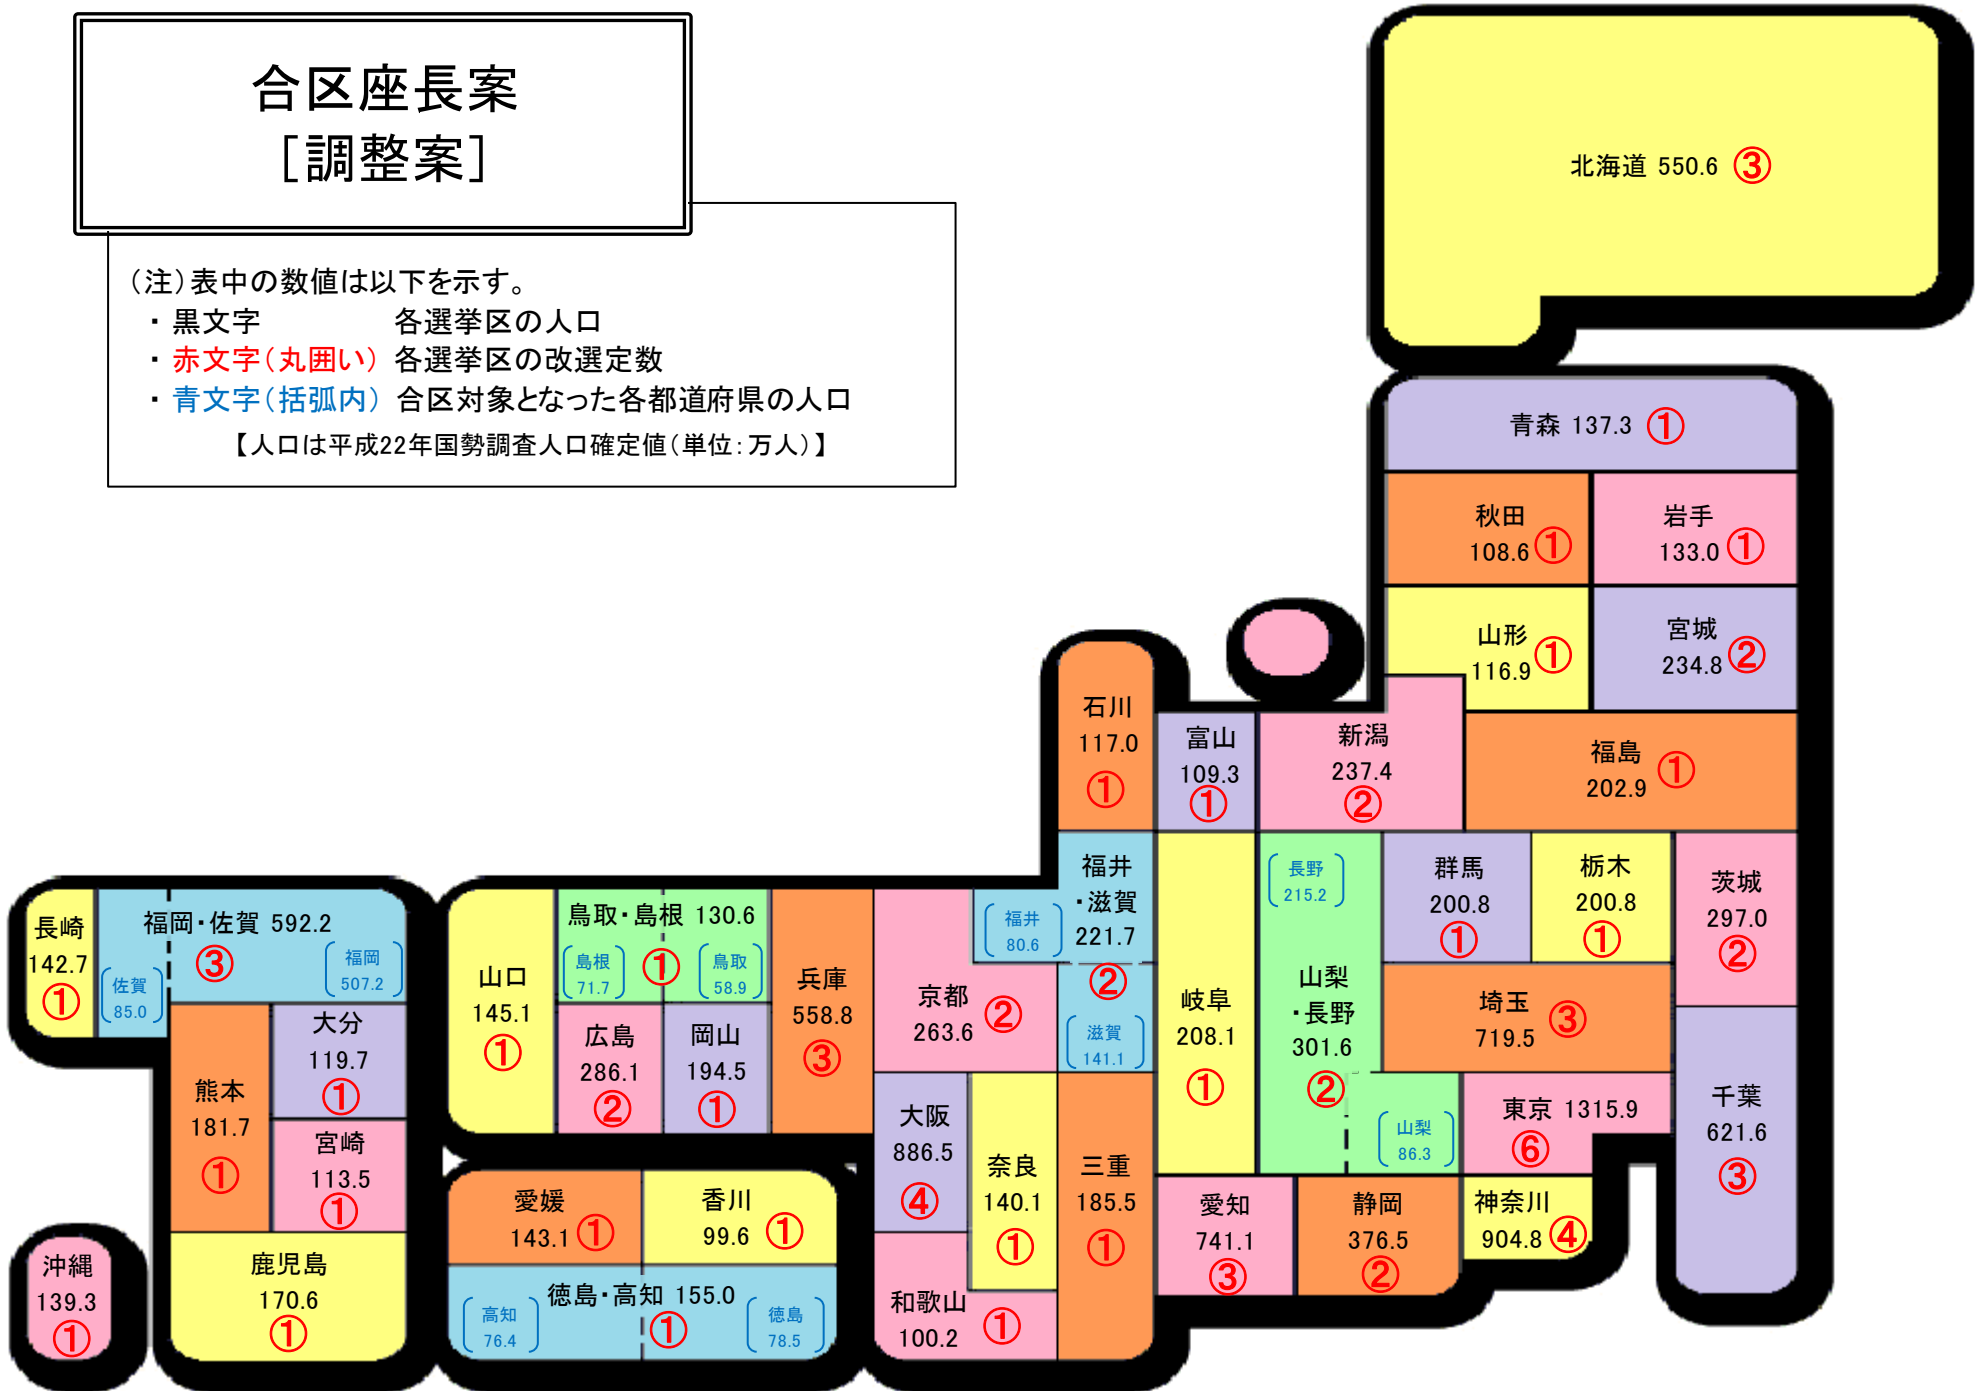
合区座長案
［調整案］

（注）表中の数値は以下を示す。
・黒文字　各選挙区の人口
・赤文字（丸囲い）　各選挙区の改選定数
・青文字（括弧内）　合区対象となった各都道府県の人口
【人口は平成22年国勢調査人口確定値（単位：万人）】

北海道 550.6 ③

青森 137.3 ①

秋田 108.6 ①
岩手 133.0 ①
山形 116.9 ①
宮城 234.8 ②
石川 117.0 ①
富山 109.3 ①
新潟 237.4 ②
福島 202.9 ①
福井・滋賀 221.7 ②
福井 80.6
滋賀 141.1
岐阜 208.1 ①
長野 215.2
山梨・長野 301.6 ②
山梨 86.3
群馬 200.8 ①
栃木 200.8 ①
茨城 297.0 ②
埼玉 719.5 ③
東京 1315.9 ⑥
千葉 621.6 ③
神奈川 904.8 ④
愛知 741.1 ③
静岡 376.5 ②
三重 185.5 ①
奈良 140.1 ①
大阪 886.5 ④
和歌山 100.2 ①
京都 263.6 ②
兵庫 558.8 ③
鳥取・島根 130.6 ①
島根 71.7
鳥取 58.9
広島 286.1 ②
岡山 194.5 ①
山口 145.1 ①
愛媛 143.1 ①
香川 99.6 ①
徳島・高知 155.0 ①
高知 76.4
徳島 78.5
長崎 142.7 ①
福岡・佐賀 592.2 ③
佐賀 85.0
福岡 507.2
大分 119.7 ①
熊本 181.7 ①
宮崎 113.5 ①
鹿児島 170.6 ①
沖縄 139.3 ①